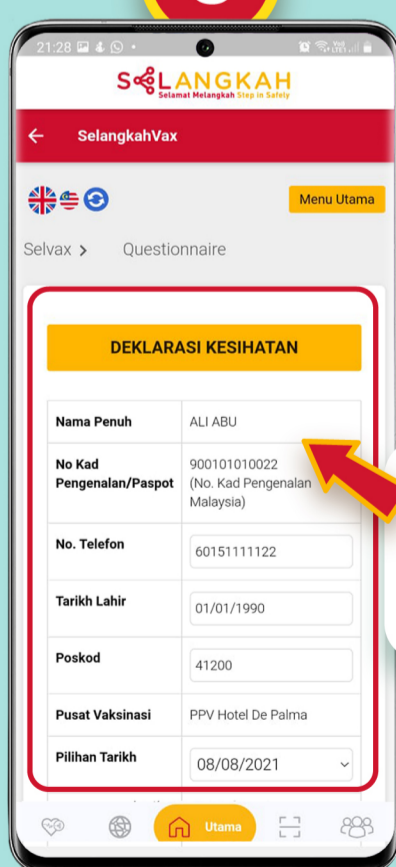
21:28

SELANGKAH
Selamat Melangkah Step in Safely

SelangkahVax

Menu Utama

Selvax > Questionnaire

DEKLARASI KESIHATAN

| | |
|---|---|
| Nama Penuh | ALI ABU |
| No Kad Pengenalan/Paspot | 900101010022 (No. Kad Pengenalan Malaysia) |
| No. Telefon | 60151111122 |
| Tarikh Lahir | 01/01/1990 |
| Poskod | 41200 |
| Pusat Vaksinasi | PPV Hotel De Palma |
| Pilihan Tarikh | 08/08/2021 |

Utama